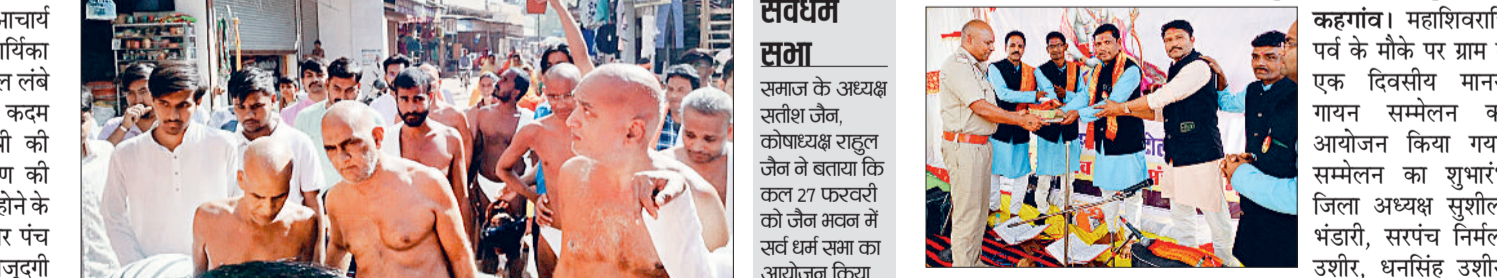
आचार्य
र्यिका
ल लंबे
कदम
ी की
ण की
होने के
र पंच
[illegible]

सर्वधर्म
सभा
समाज के अध्यक्ष सतीश जैन, कोषाध्यक्ष राहुल जैन ने बताया कि कल 27 फरवरी को जैन भवन में सर्व धर्म सभा का आयोजन किया

कहगांव। महाशिवरा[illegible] पर्व के मौके पर ग्राम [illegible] एक दिवसीय मान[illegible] गायन सम्मेलन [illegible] आयोजन किया गय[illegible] सम्मेलन का शुभारं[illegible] जिला अध्यक्ष सुशील भंडारी, सरपंच निर्म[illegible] उशीर, धनसिंह उशी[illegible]